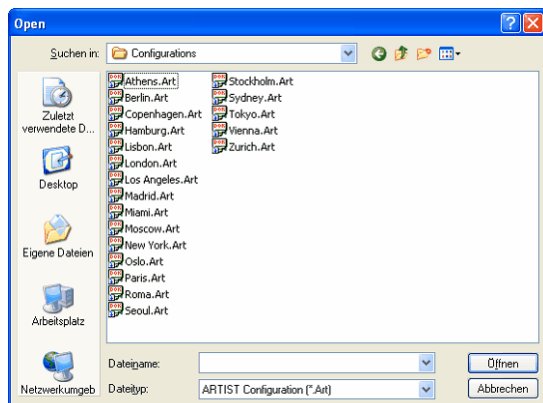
Open

Suchen in: Configurations

Zuletzt verwendete D...
Desktop
Eigene Dateien
Arbeitsplatz
Netzwerkumgeb

Athens.Art
Berlin.Art
Copenhagen.Art
Hamburg.Art
Lisbon.Art
London.Art
Los Angeles.Art
Madrid.Art
Miami.Art
Moscow.Art
New York.Art
Oslo.Art
Paris.Art
Roma.Art
Seoul.Art
Stockholm.Art
Sydney.Art
Tokyo.Art
Vienna.Art
Zurich.Art

Dateiname:
Dateityp: ARTIST Configuration (*.Art)

Öffnen
Abbrechen